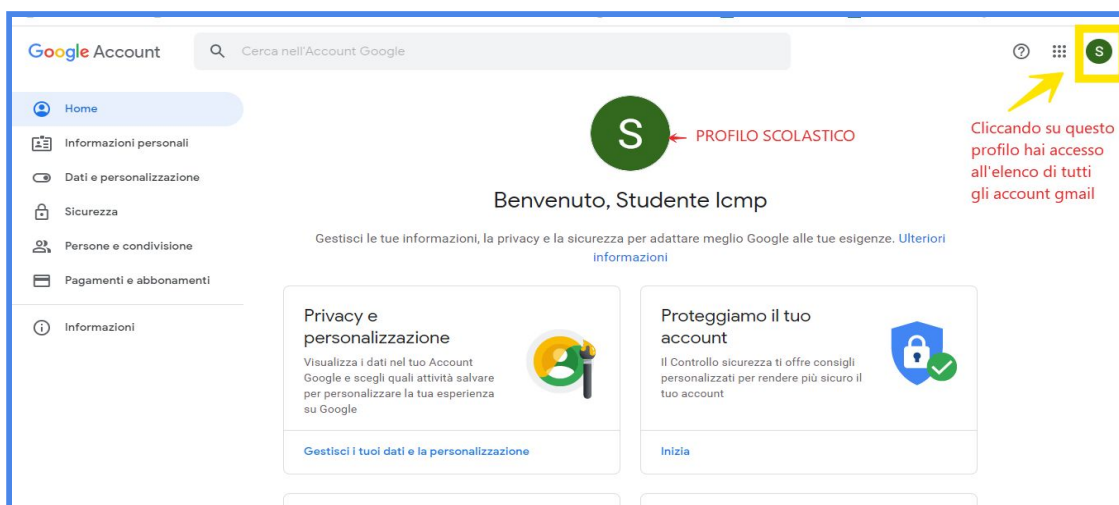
Google Account

Cerca nell'Account Google

S

Home

Informazioni personali

Dati e personalizzazione

Sicurezza

Persone e condivisione

Pagamenti e abbonamenti

Informazioni

S

PROFILO SCOLASTICO

Cliccando su questo profilo hai accesso all'elenco di tutti gli account gmail

Benvenuto, Studente Icmp

Gestisci le tue informazioni, la privacy e la sicurezza per adattare meglio Google alle tue esigenze. Ulteriori informazioni

Privacy e personalizzazione

Visualizza i dati nel tuo Account Google e scegli quali attività salvare per personalizzare la tua esperienza su Google

Gestisci i tuoi dati e la personalizzazione

Proteggiamo il tuo account

Il Controllo sicurezza ti offre consigli personalizzati per rendere più sicuro il tuo account

Inizia